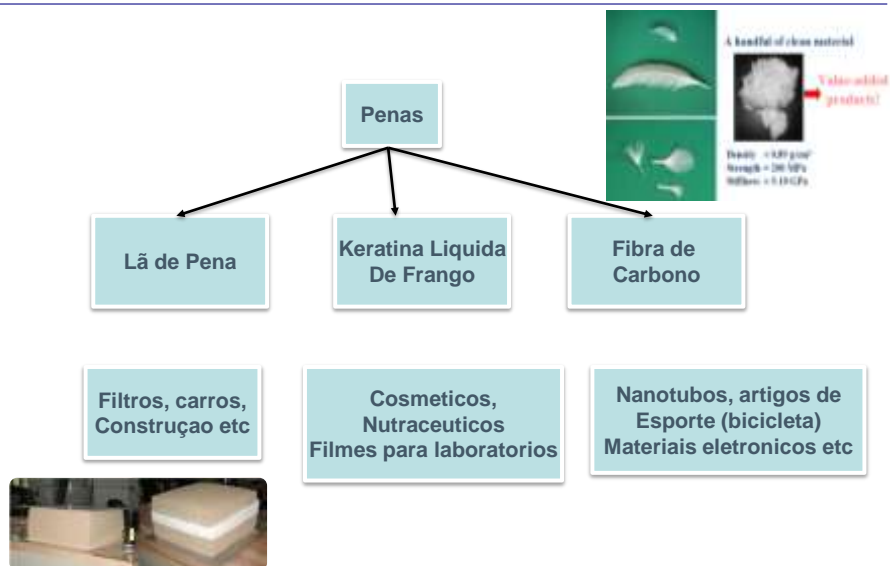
A handful of clean material

Value-added products!

Density < 0.89 g/cm³
Strength = 200 MPa
Stiffness = 5.10 GPa

Penas

Lã de Pena

Keratina Liquida De Frango

Fibra de Carbono

Filtros, carros, Construçao etc

Cosmeticos, Nutraceuticos Filmes para laboratorios

Nanotubos, artigos de Esporte (bicicleta) Materiais eletronicos etc